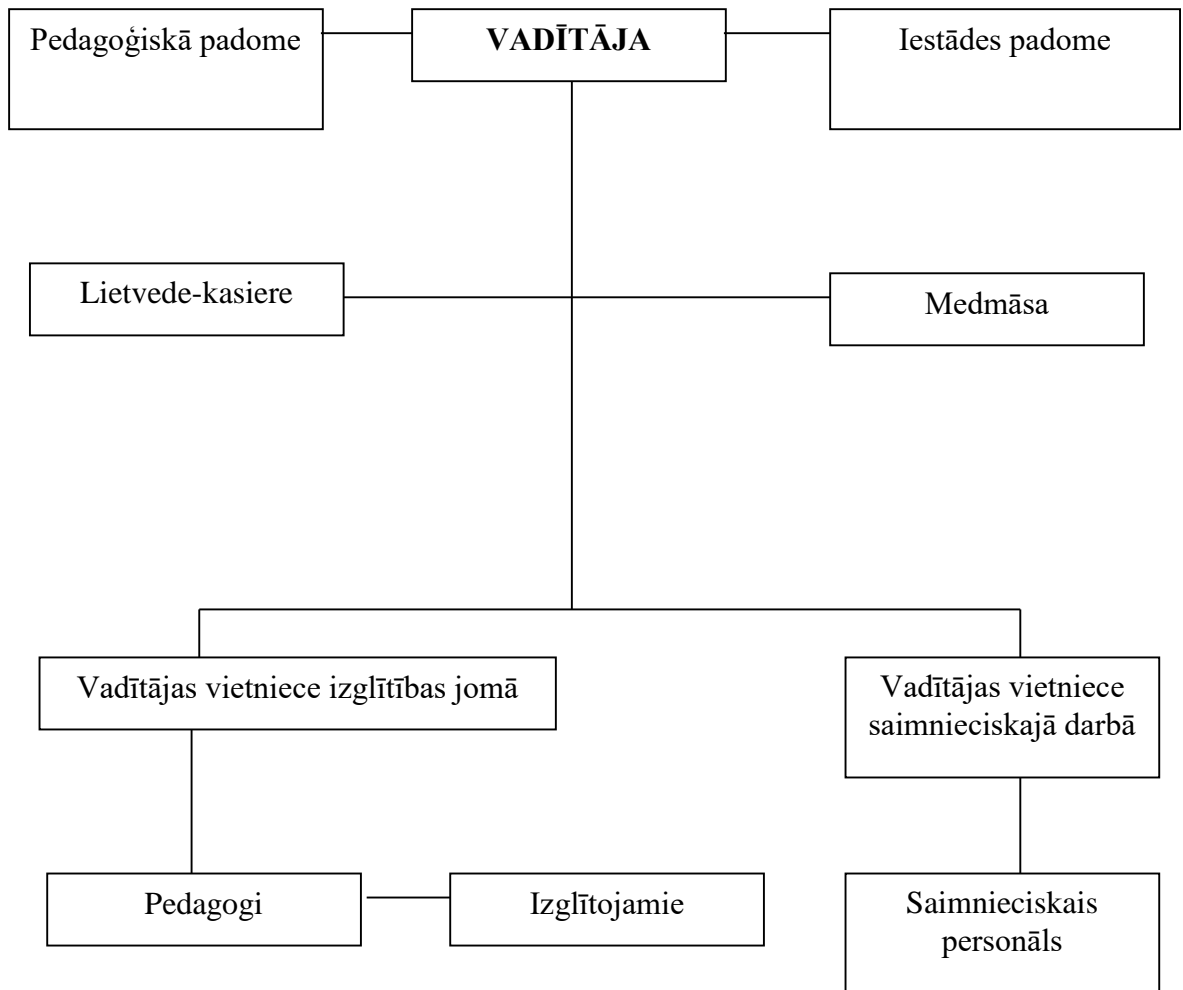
Pedagoģiskā padome

VADĪTĀJA

Iestādes padome

Lietvede-kasiere

Medmāsa

Vadītājas vietniece izglītības jomā

Vadītājas vietniece saimnieciskajā darbā

Pedagogi

Izglītojamie

Saimnieciskais personāls